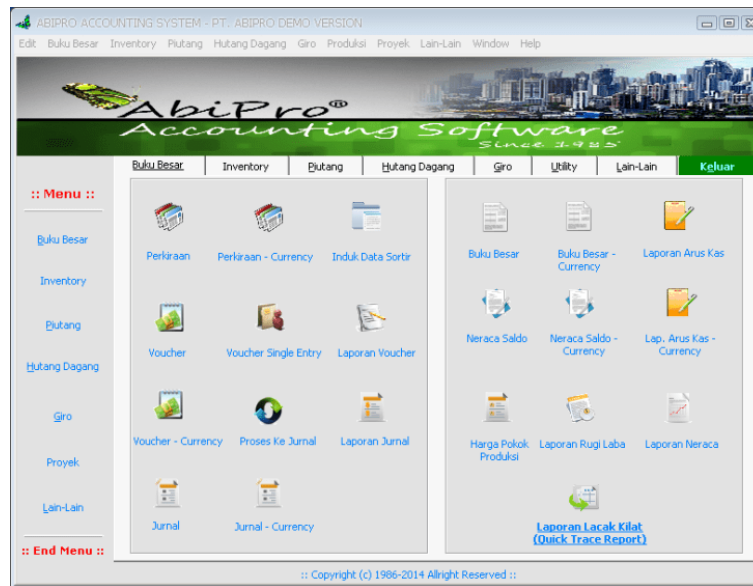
ABIPRO ACCOUNTING SYSTEM - PT. ABIPRO DEMO VERSION

Edit Buku Besar Inventory Piutang Hutang Dagang Giro Produksi Proyek Lain-Lain Window Help

AbiPro®
Accounting Software
Since 1985

Buku Besar Inventory Piutang Hutang Dagang Giro Utility Lain-Lain Keluar

:: Menu ::

Buku Besar

Inventory

Piutang

Hutang Dagang

Giro

Proyek

Lain-Lain

:: End Menu ::

Perkiraan

Perkiraan - Currency

Induk Data Sortir

Voucher

Voucher Single Entry

Laporan Voucher

Voucher - Currency

Proses Ke Jurnal

Laporan Jurnal

Jurnal

Jurnal - Currency

Buku Besar

Buku Besar - Currency

Laporan Arus Kas

Neraca Saldo

Neraca Saldo - Currency

Lap. Arus Kas - Currency

Harga Pokok Produksi

Laporan Rugi Laba

Laporan Neraca

Laporan Lacak Kilat (Quick Trace Report)

:: Copyright (c) 1986-2014 Allright Reserved ::